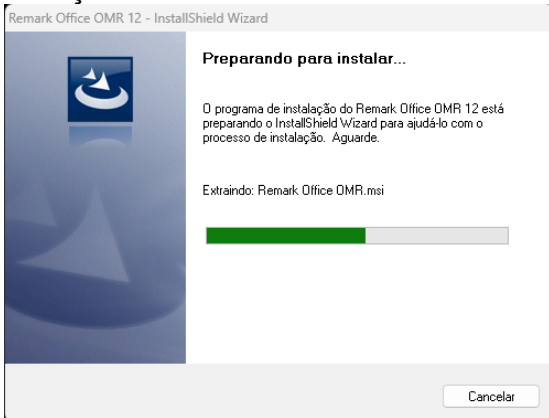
Remark Office OMR 12 - InstallShield Wizard

Preparando para instalar...

O programa de instalação do Remark Office OMR 12 está preparando o InstallShield Wizard para ajudá-lo com o processo de instalação. Aguarde.

Extraindo: Remark Office OMR.msi

Cancelar